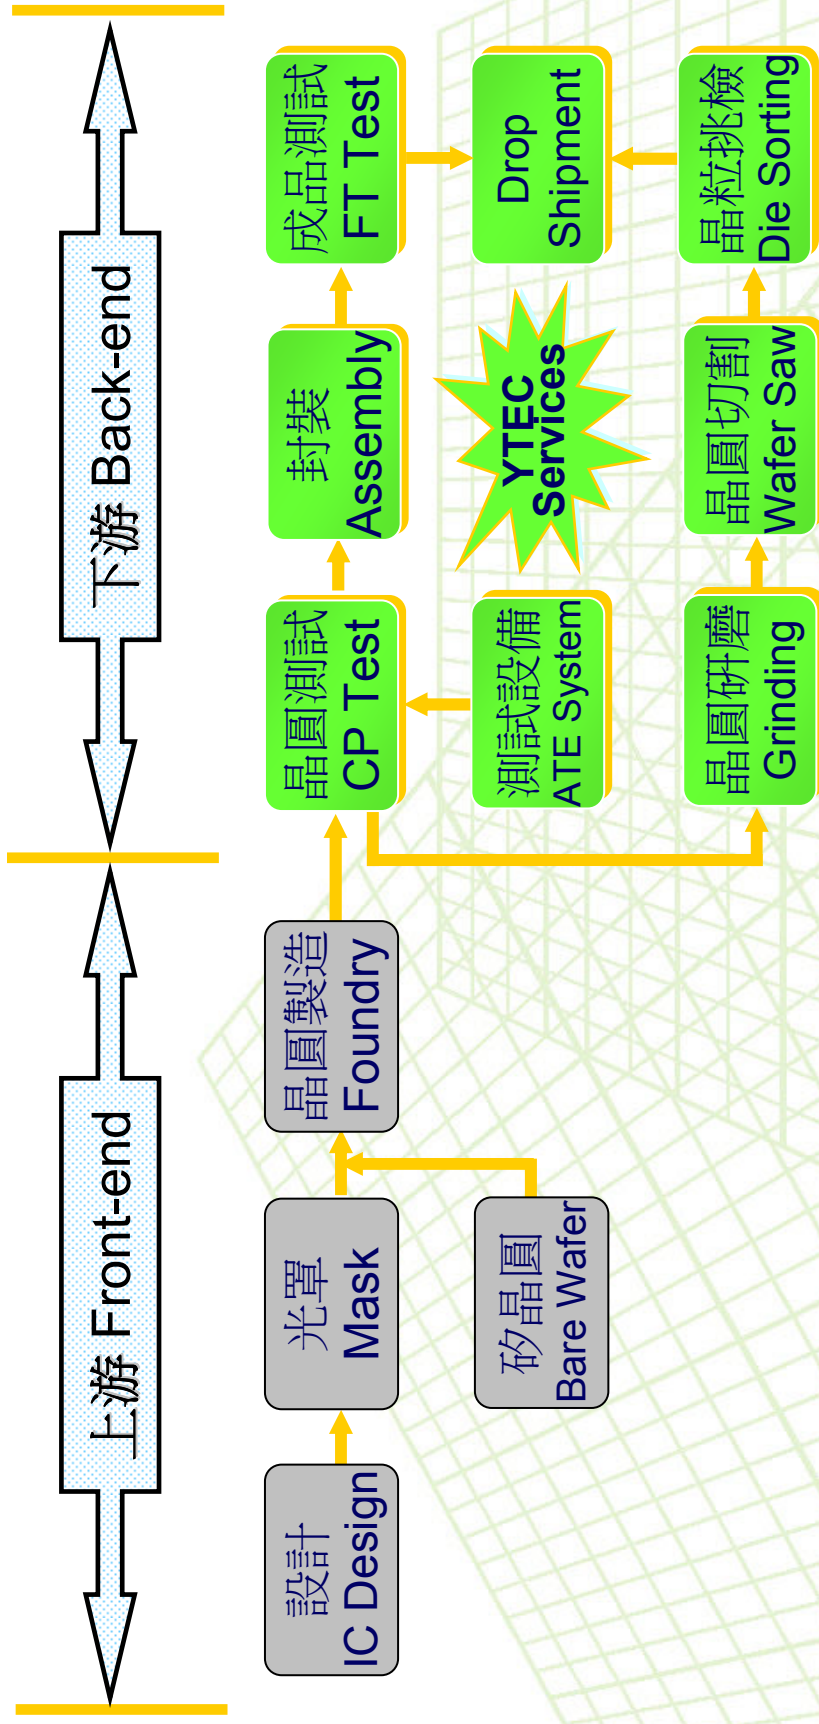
上游 Front-end

下游 Back-end

設計
IC Design

光罩
Mask

矽晶圓
Bare Wafer

晶圓製造
Foundry

晶圓測試
CP Test

測試設備
ATE System

晶圓研磨
Grinding

封裝
Assembly

YTEC Services

晶圓切割
Wafer Saw

成品測試
FT Test

Drop Shipment

晶粒挑檢
Die Sorting